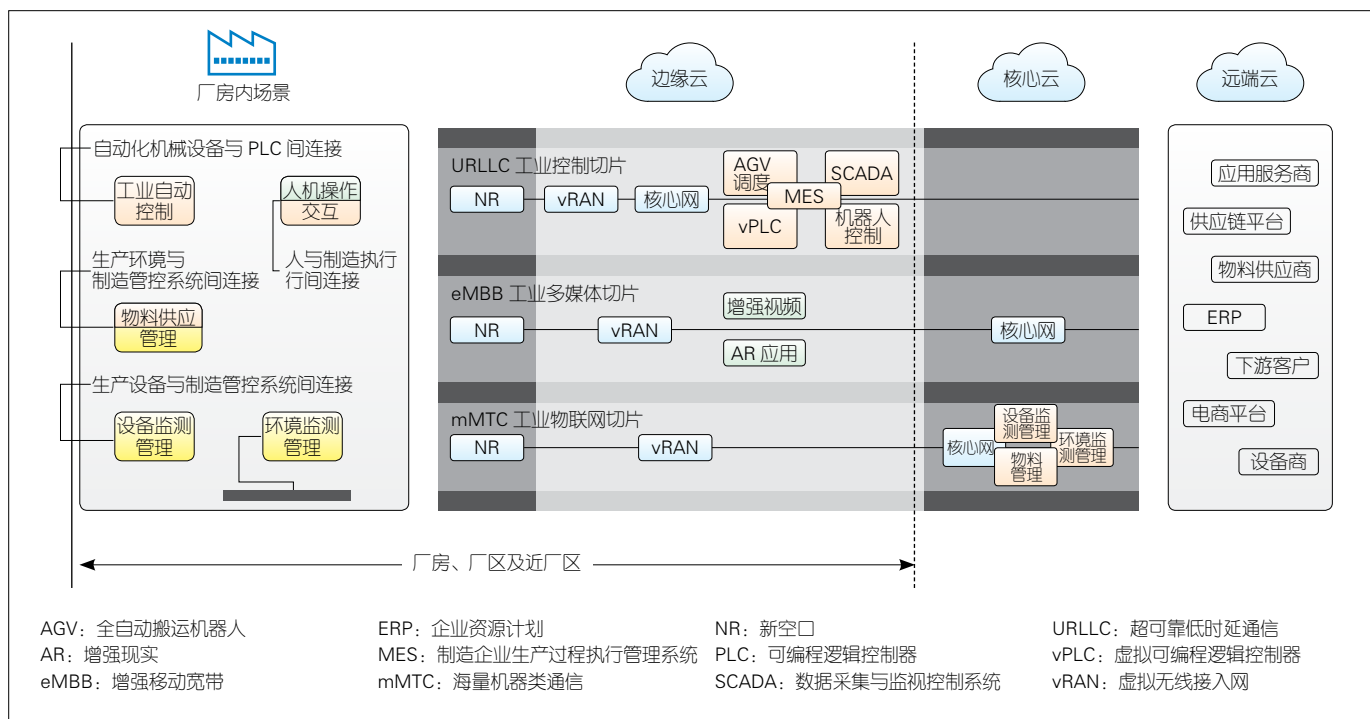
厂房内场景

边缘云

核心云

远端云

自动化机械设备与 PLC 间连接

工业自动控制

人机操作交互

人与制造执行间连接

生产环境与制造管控系统间连接

物料供应管理

生产设备与制造管控系统间连接

设备监测管理

环境监测管理

URLLC 工业控制切片

NR

vRAN

核心网

AGV 调度

SCADA

MES

vPLC

机器人控制

eMBB 工业多媒体切片

NR

vRAN

增强视频

AR 应用

核心网

mMTC 工业物联网切片

NR

vRAN

核心网

设备监测管理

环境监测管理

物料管理

应用服务商

供应链平台

物料供应商

ERP

下游客户

电商平台

设备商

厂房、厂区及近厂区

AGV：全自动搬运机器人
AR：增强现实
eMBB：增强移动宽带

ERP：企业资源计划
MES：制造企业生产过程执行管理系统
mMTC：海量机器类通信

NR：新空口
PLC：可编程逻辑控制器
SCADA：数据采集与监视控制系统

URLLC：超可靠低时延通信
vPLC：虚拟可编程逻辑控制器
vRAN：虚拟无线接入网